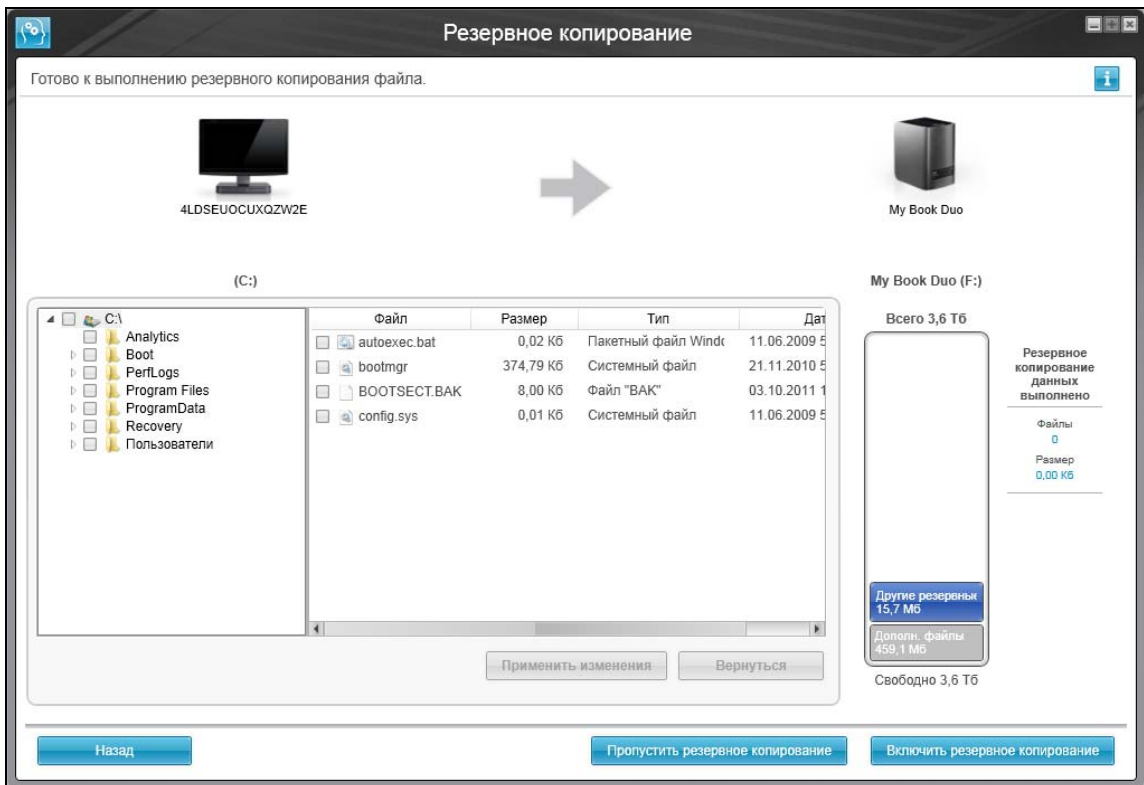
Резервное копирование

Готово к выполнению резервного копирования файла.

4LDSEUOCUXQZW2E

My Book Duo

(C:)

My Book Duo (F:)

C:\
Analytics
Boot
PerfLogs
Program Files
ProgramData
Recovery
Пользователи

| Файл | Размер | Тип | Дат |
|---|---|---|---|
| autoexec.bat | 0,02 Кб | Пакетный файл Windc | 11.06.2009 5 |
| bootmgr | 374,79 Кб | Системный файл | 21.11.2010 5 |
| BOOTSECT.BAK | 8,00 Кб | Файл "BAK" | 03.10.2011 1 |
| config.sys | 0,01 Кб | Системный файл | 11.06.2009 5 |

Применить изменения
Вернуться

Всего 3,6 Тб

Другие резервны
15,7 Мб

Дополн. файлы
459,1 Мб

Свободно 3,6 Тб

Резервное копирование данных выполнено

Файлы
0
Размер
0,00 Кб

Назад
Пропустить резервное копирование
Включить резервное копирование